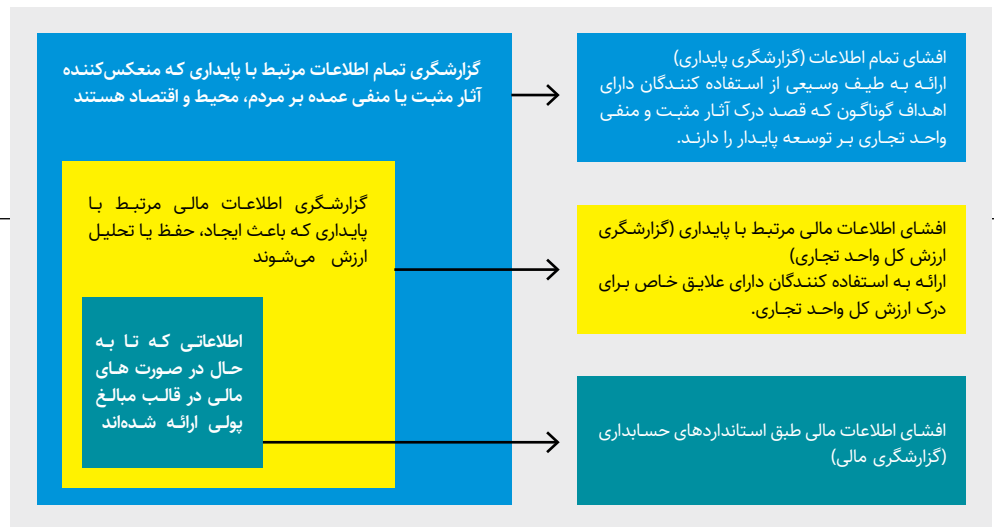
گزارشگری تمام اطلاعات مرتبط با پایداری که منعکس‌کننده آثار مثبت یا منفی عمده بر مردم، محیط و اقتصاد هستند

گزارشگری اطلاعات مالی مرتبط با پایداری که باعث ایجاد، حفظ یا تحلیل ارزش می‌شوند

اطلاعاتی که تا به حال در صورت های مالی در قالب مبالغ پولی ارائه شده‌اند

افشای تمام اطلاعات (گزارشگری پایداری)
ارائه به طیف وسیعی از استفاده کنندگان دارای اهداف گوناگون که قصد درک آثار مثبت و منفی واحد تجاری بر توسعه پایدار را دارند.

افشای اطلاعات مالی مرتبط با پایداری (گزارشگری ارزش کل واحد تجاری)
ارائه به استفاده کنندگان دارای علایق خاص برای درک ارزش کل واحد تجاری.

افشای اطلاعات مالی طبق استانداردهای حسابداری (گزارشگری مالی)